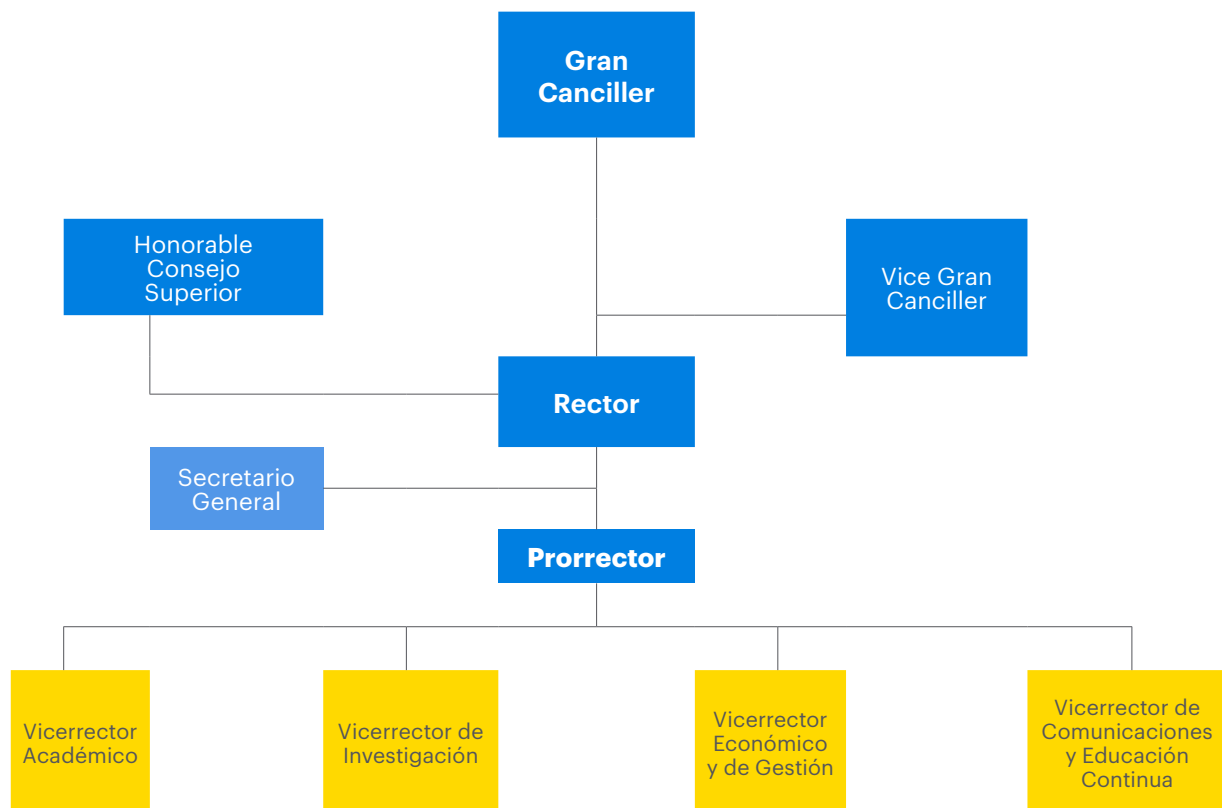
Gran Canciller

Honorable Consejo Superior

Vice Gran Canciller

Rector

Secretario General

Prorrector

Vicerrector Académico

Vicerrector de Investigación

Vicerrector Económico y de Gestión

Vicerrector de Comunicaciones y Educación Continua